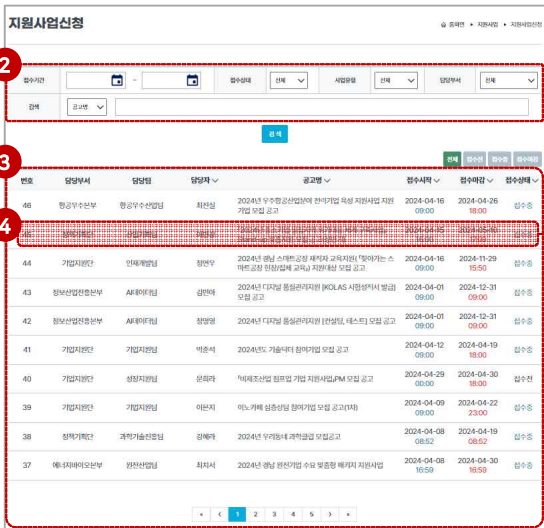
지원사업신청

홈페이지 > 지원사업 > 지원사업신청

2

접수기간 ~ 접수상태 전체 사업유형 전체 담당부서 전체

검색 공고명

검색

3

전체 접수전 접수중 접수마감

| 번호 | 담당부서 | 담당팀 | 담당자 | 공고명 | 접수시작 | 접수마감 | 접수상태 |
|---|---|---|---|---|---|---|---|
| 46 | 항공우주본부 | 항공우주산업팀 | 최진실 | 2024년 우주항공산업분야 전략기업 육성 지원사업 지원기업 모집 공고 | 2024-04-16 09:00 | 2024-04-26 18:00 | 접수중 |
| 45 | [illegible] | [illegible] | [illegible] | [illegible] | 2024-04-15 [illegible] | 2024-05-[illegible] | 접수중 |
| 44 | 기업지원단 | 인재개발팀 | 정연우 | 2024년 경남 스마트공장 재직자 교육지원('찾아가는 스마트공장 현장실체 교육') 지원대상 모집 공고 | 2024-04-16 09:00 | 2024-11-29 15:50 | 접수중 |
| 43 | 정보산업진흥본부 | AI데이터팀 | 김민아 | 2024년 디지털 품질관리지원 [KOLAS 시험성적서 발급] 모집 공고 | 2024-04-01 09:00 | 2024-12-31 09:00 | 접수중 |
| 42 | 정보산업진흥본부 | AI데이터팀 | 정명영 | 2024년 디지털 품질관리지원 [컨설팅, 테스트] 모집 공고 | 2024-04-01 09:00 | 2024-12-31 09:00 | 접수중 |
| 41 | 기업지원단 | 기업지원팀 | 박준석 | 2024년도 기술닥터 참여기업 모집 공고 | 2024-04-12 09:00 | 2024-04-19 18:00 | 접수중 |
| 40 | 기업지원단 | 성장지원팀 | 문희라 | 「비제조산업 점프업 기업 지원사업」PM 모집 공고 | 2024-04-29 00:00 | 2024-04-30 18:00 | 접수전 |
| 39 | 기업지원단 | 기업지원팀 | 이은지 | 이노카페 심층상담 참여기업 모집 공고(1차) | 2024-04-09 09:00 | 2024-04-22 23:00 | 접수중 |
| 38 | 정책기획단 | 과학기술진흥팀 | 강혜라 | 2024년 우리동네 과학클럽 모집공고 | 2024-04-08 08:52 | 2024-04-19 08:52 | 접수중 |
| 37 | 에너지바이오본부 | 원전산업팀 | 최지서 | 2024년 경남 원전기업 수요 맞춤형 패키지 지원사업 | 2024-04-08 16:59 | 2024-04-30 16:59 | 접수중 |

4

« ‹ 1 2 3 4 5 › »